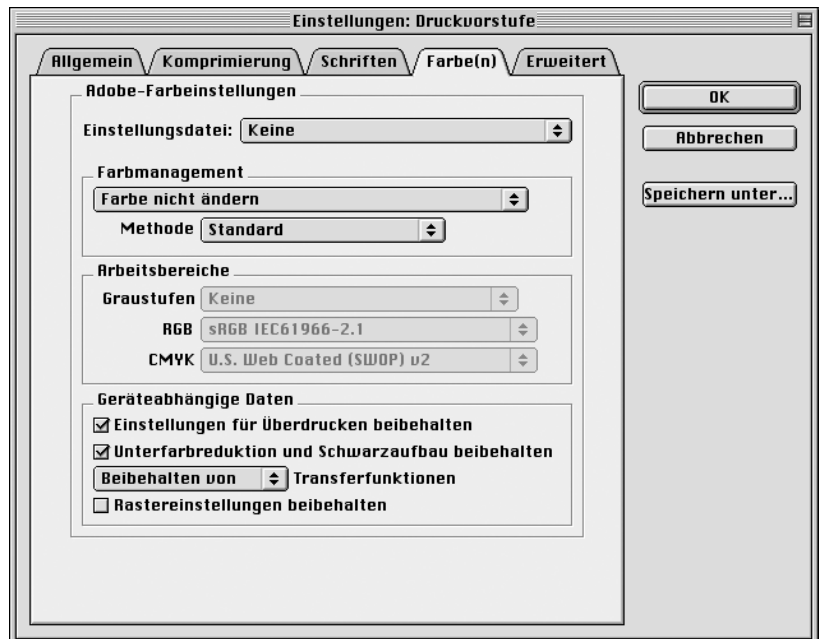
Einstellungen: Druckvorstufe

Allgemein | Komprimierung | Schriften | Farbe(n) | Erweitert

Adobe-Farbeinstellungen

Einstellungsdatei: Keine

Farbmanagement

Farbe nicht ändern

Methode Standard

Arbeitsbereiche

Graustufen Keine

RGB sRGB IEC61966-2.1

CMYK U.S. Web Coated (SWOP) v2

Geräteabhängige Daten

☑ Einstellungen für Überdrucken beibehalten

☑ Unterfarbreduktion und Schwarzaufbau beibehalten

Beibehalten von Transferfunktionen

☐ Rastereinstellungen beibehalten

OK

Abbrechen

Speichern unter...